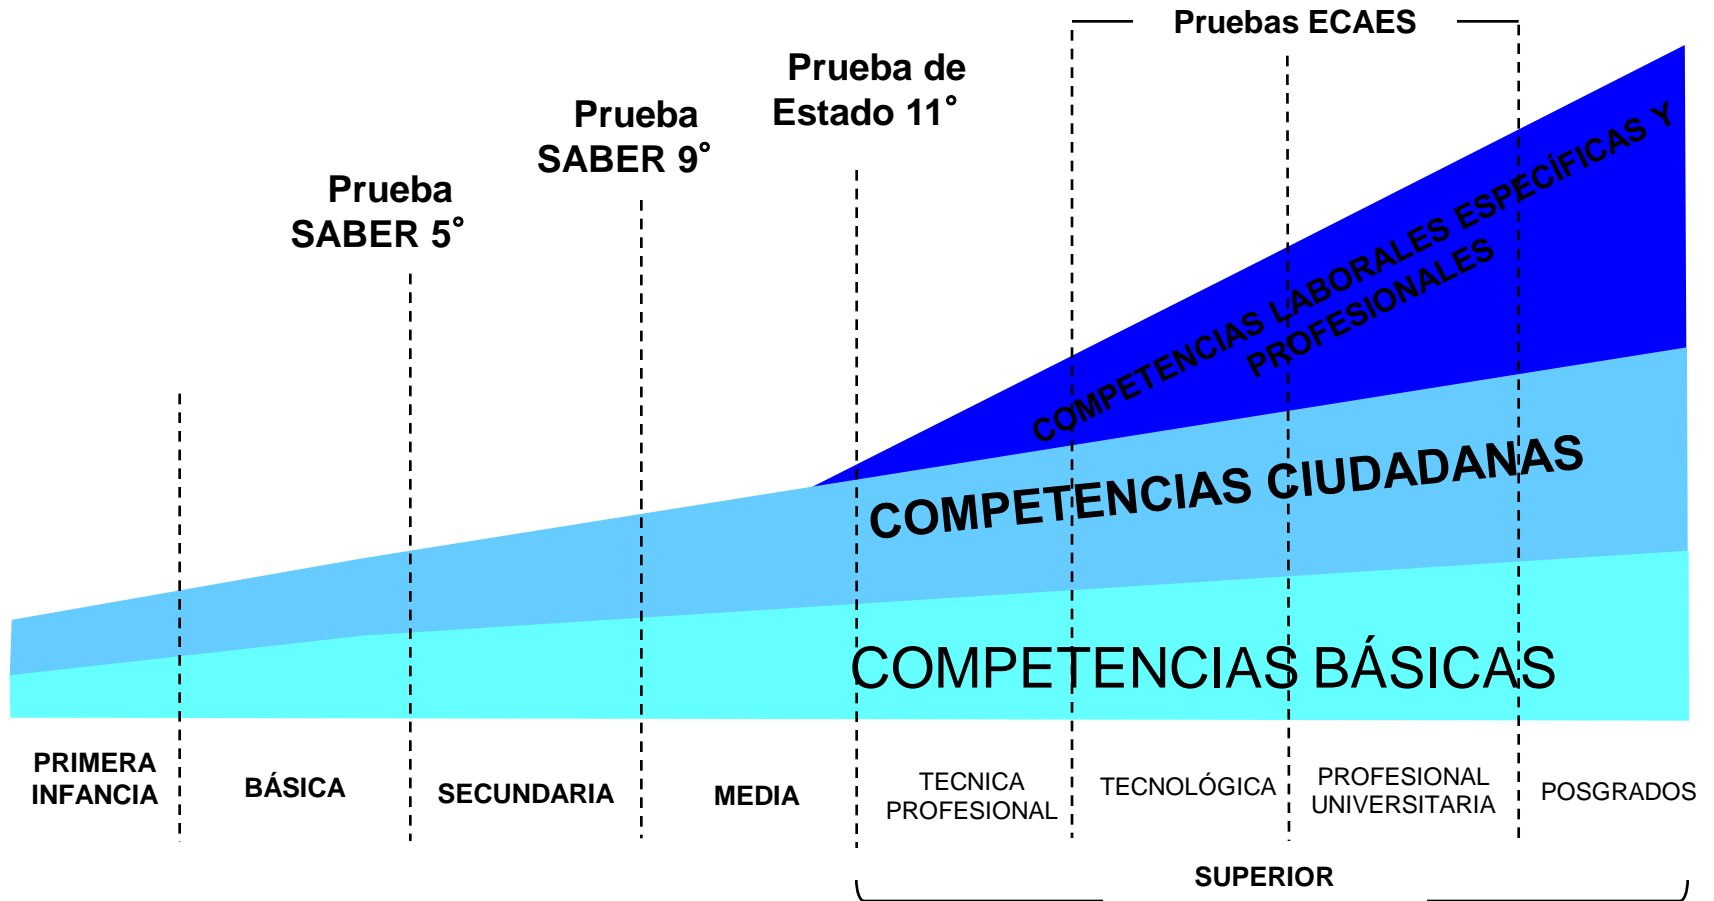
Pruebas ECAES

Prueba de Estado 11°

Prueba SABER 9°

Prueba SABER 5°

COMPETENCIAS LABORALES ESPECÍFICAS Y PROFESIONALES

COMPETENCIAS CIUDADANAS

COMPETENCIAS BÁSICAS

PRIMERA INFANCIA

BÁSICA

SECUNDARIA

MEDIA

TECNICA PROFESIONAL

TECNOLÓGICA

PROFESIONAL UNIVERSITARIA

POSGRADOS

SUPERIOR